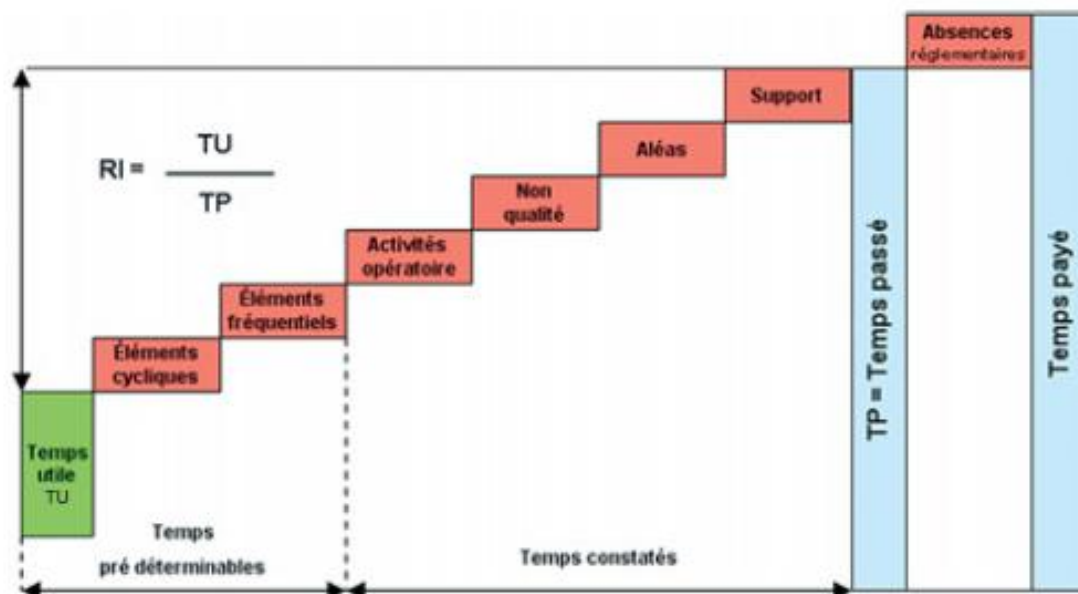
Absences réglementaires

Support

Aléas

$RI = \frac{TU}{TP}$

Non qualité

Activités opératoire

Éléments fréquentiels

Éléments cycliques

Temps utile TU

TP = Temps passé

Temps payé

Temps pré déterminables

Temps constatés